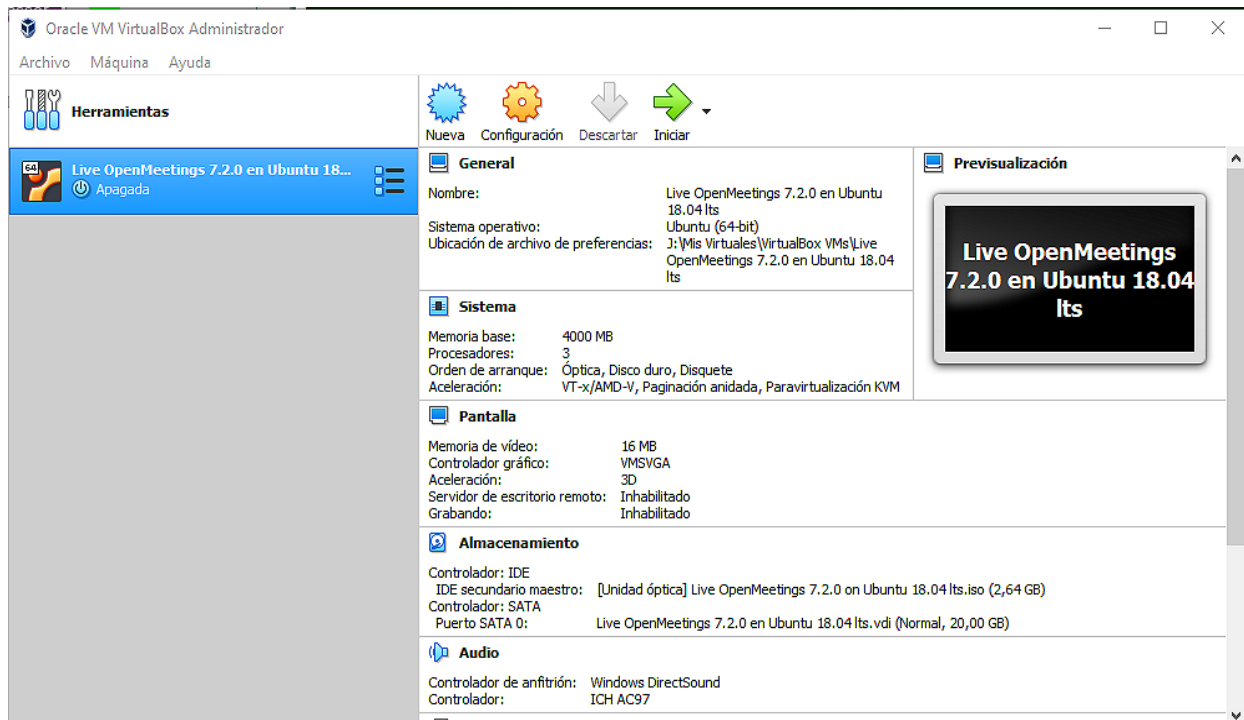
Oracle VM VirtualBox Administrador

Archivo Máquina Ayuda

Herramientas

Live OpenMeetings 7.2.0 en Ubuntu 18...
Apagada

Nueva Configuración Descartar Iniciar

General

Nombre: Live OpenMeetings 7.2.0 en Ubuntu 18.04 lts
Sistema operativo: Ubuntu (64-bit)
Ubicación de archivo de preferencias: J:\Mis Virtuales\VirtualBox VMs\Live OpenMeetings 7.2.0 en Ubuntu 18.04 lts

Previsualización

Live OpenMeetings 7.2.0 en Ubuntu 18.04 lts

Sistema

Memoria base: 4000 MB
Procesadores: 3
Orden de arranque: Óptica, Disco duro, Disquete
Aceleración: VT-x/AMD-V, Paginación anidada, Paravirtualización KVM

Pantalla

Memoria de vídeo: 16 MB
Controlador gráfico: VMSVGA
Aceleración: 3D
Servidor de escritorio remoto: Inhabilitado
Grabando: Inhabilitado

Almacenamiento

Controlador: IDE
IDE secundario maestro: [Unidad óptica] Live OpenMeetings 7.2.0 on Ubuntu 18.04 lts.iso (2,64 GB)
Controlador: SATA
Puerto SATA 0: Live OpenMeetings 7.2.0 en Ubuntu 18.04 lts.vdi (Normal, 20,00 GB)

Audio

Controlador de anfitrión: Windows DirectSound
Controlador: ICH AC97